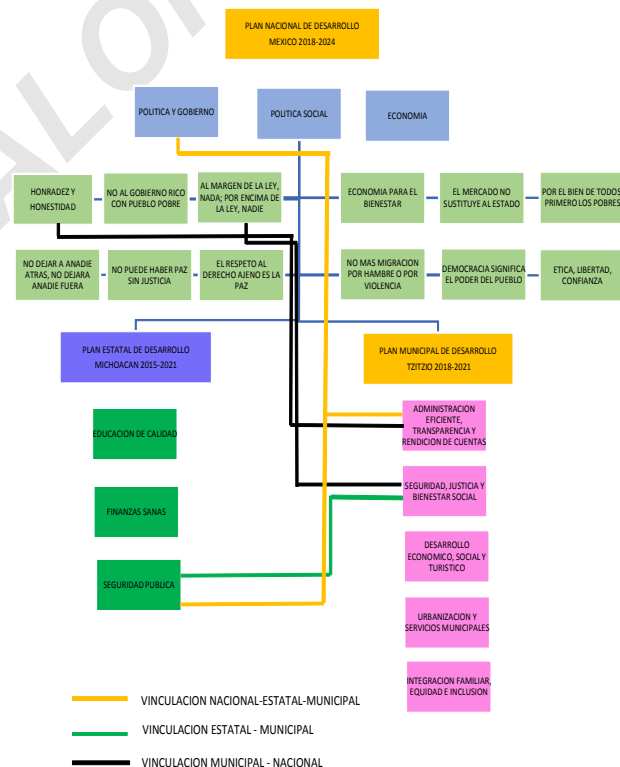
PLAN NACIONAL DE DESARROLLO MEXICO 2018-2024

POLITICA Y GOBIERNO

POLITICA SOCIAL

ECONOMIA

HONRADEZ Y HONESTIDAD

NO AL GOBIERNO RICO CON PUEBLO POBRE

AL MARGEN DE LA LEY, NADA; POR ENCIMA DE LA LEY, NADIE

ECONOMIA PARA EL BIENESTAR

EL MERCADO NO SUSTITUYE AL ESTADO

POR EL BIEN DE TODOS PRIMERO LOS POBRES

NO DEJAR A ANADIE ATRAS, NO DEJARA ANADIE FUERA

NO PUEDE HABER PAZ SIN JUSTICIA

EL RESPETO AL DERECHO AJENO ES LA PAZ

NO MAS MIGRACION POR HAMBRE O POR VIOLENCIA

DEMOCRACIA SIGNIFICA EL PODER DEL PUEBLO

ETICA, LIBERTAD, CONFIANZA

PLAN ESTATAL DE DESARROLLO MICHOACAN 2015-2021

PLAN MUNICIPAL DE DESARROLLO TZITZIO 2018-2021

EDUCACION DE CALIDAD

ADMINISTRACION EFICIENTE, TRANSPARENCIA Y RENDICION DE CUENTAS

FINANZAS SANAS

SEGURIDAD, JUSTICIA Y BIENESTAR SOCIAL

DESARROLLO ECONOMICO, SOCIAL Y TURISTICO

SEGURIDAD PUBLICA

URBANIZACION Y SERVICIOS MUNICIPALES

INTEGRACION FAMILIAR, EQUIDAD E INCLUSION

VINCULACION NACIONAL-ESTATAL-MUNICIPAL

VINCULACION ESTATAL - MUNICIPAL

VINCULACION MUNICIPAL - NACIONAL